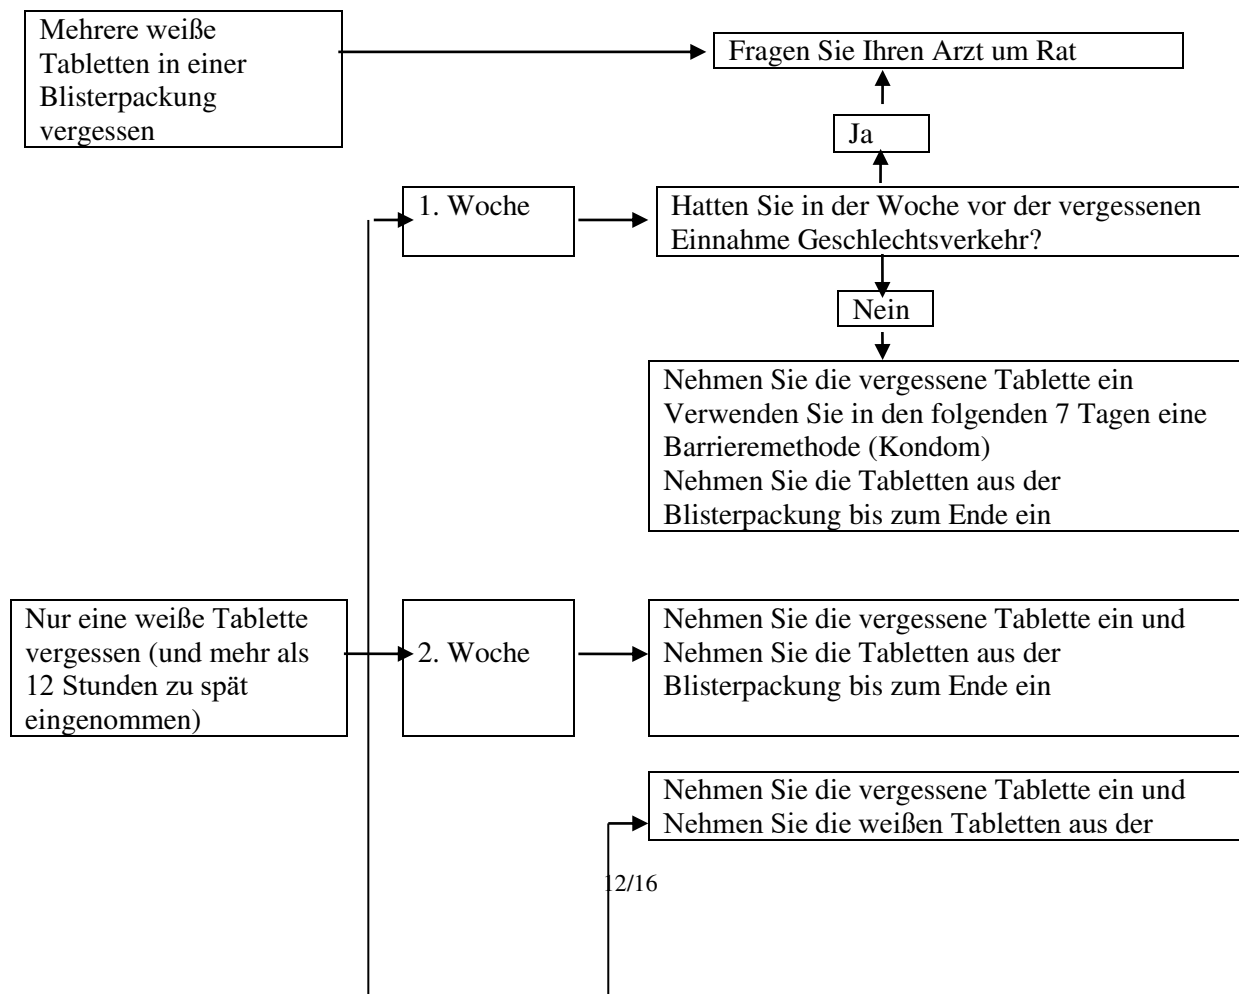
Mehrere weiße Tabletten in einer Blisterpackung vergessen

Fragen Sie Ihren Arzt um Rat

Ja

1. Woche

Hatten Sie in der Woche vor der vergessenen Einnahme Geschlechtsverkehr?

Nein

Nehmen Sie die vergessene Tablette ein
Verwenden Sie in den folgenden 7 Tagen eine Barrieremethode (Kondom)
Nehmen Sie die Tabletten aus der Blisterpackung bis zum Ende ein

Nur eine weiße Tablette vergessen (und mehr als 12 Stunden zu spät eingenommen)

2. Woche

Nehmen Sie die vergessene Tablette ein und
Nehmen Sie die Tabletten aus der Blisterpackung bis zum Ende ein

Nehmen Sie die vergessene Tablette ein und
Nehmen Sie die weißen Tabletten aus der

12/16